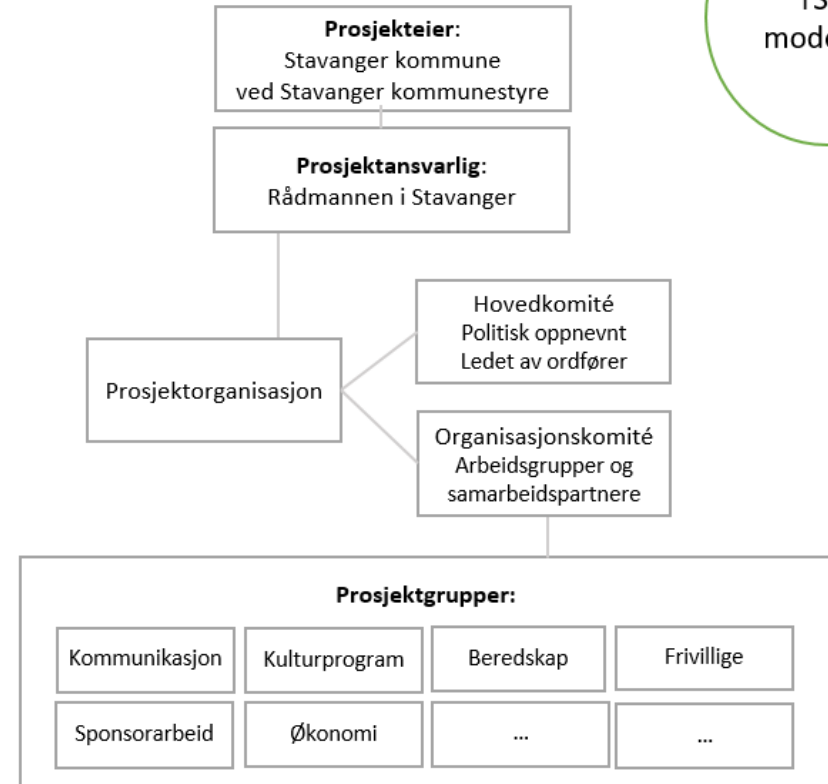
**Prosjekteier**:
Stavanger kommune
ved Stavanger kommunestyre

**Prosjektansvarlig**:
Rådmannen i Stavanger

Prosjektorganisasjon

Hovedkomité
Politisk oppnevnt
Ledet av ordfører

Organisasjonskomité
Arbeidsgrupper og
samarbeidspartnere

**Prosjektgrupper:**

| Kommunikasjon | Kulturprogram | Beredskap | Frivillige |
|---|---|---|---|
| Sponsorarbeid | Økonomi | ... | ... |

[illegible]S
mod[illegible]